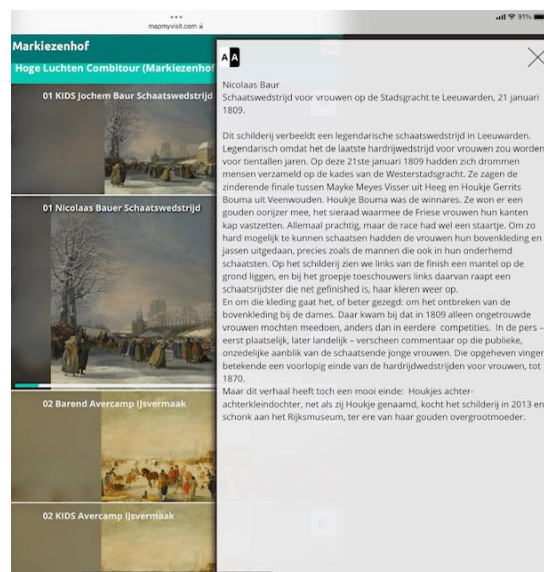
mapmyvisit.com

Markiezenhof

Hoge Luchten Combitour (Markiezenhof

01 KIDS Jochem Baur Schaatswedstrijd

01 Nicolaas Bauer Schaatswedstrijd

02 Barend Avercamp IJsvermaak

02 KIDS Avercamp IJsvermaak

AA

Nicolaas Baur
Schaatswedstrijd voor vrouwen op de Stadsgracht te Leeuwarden, 21 januari 1809.

Dit schilderij verbeeldt een legendarische schaatswedstrijd in Leeuwarden. Legendarisch omdat het de laatste hardrijwedstrijd voor vrouwen zou worden voor tientallen jaren. Op deze 21ste januari 1809 hadden zich drommen mensen verzameld op de kades van de Westerstadsgracht. Ze zagen de zinderende finale tussen Mayke Meyes Visser uit Heeg en Houkje Gerrits Bouma uit Veenwouden. Houkje Bouma was de winnares. Ze won er een gouden oorijzer mee, het sieraad waarmee de Friese vrouwen hun kanten kap vastzetten. Allemaal prachtig, maar de race had wel een staartje. Om zo hard mogelijk te kunnen schaatsen hadden de vrouwen hun bovenkleding en jassen uitgedaan, precies zoals de mannen die ook in hun onderhemd schaatsten. Op het schilderij zien we links van de finish een mantel op de grond liggen, en bij het groepje toeschouwers links daarvan raapt een schaatsrijdster die net gefinished is, haar kleren weer op.
En om die kleding gaat het, of beter gezegd: om het ontbreken van de bovenkleding bij de dames. Daar kwam bij dat in 1809 alleen ongetrouwde vrouwen mochten meedoen, anders dan in eerdere competities. In de pers – eerst plaatselijk, later landelijk – verscheen commentaar op die publieke, onzedelijke aanblik van de schaatsende jonge vrouwen. Die opgeheven vinger betekende een voorlopig einde van de hardrijwedstrijden voor vrouwen, tot 1870.
Maar dit verhaal heeft toch een mooi einde: Houkjes achter-achterkleindochter, net als zij Houkje genaamd, kocht het schilderij in 2013 en schonk aan het Rijksmuseum, ter ere van haar gouden overgrootmoeder.